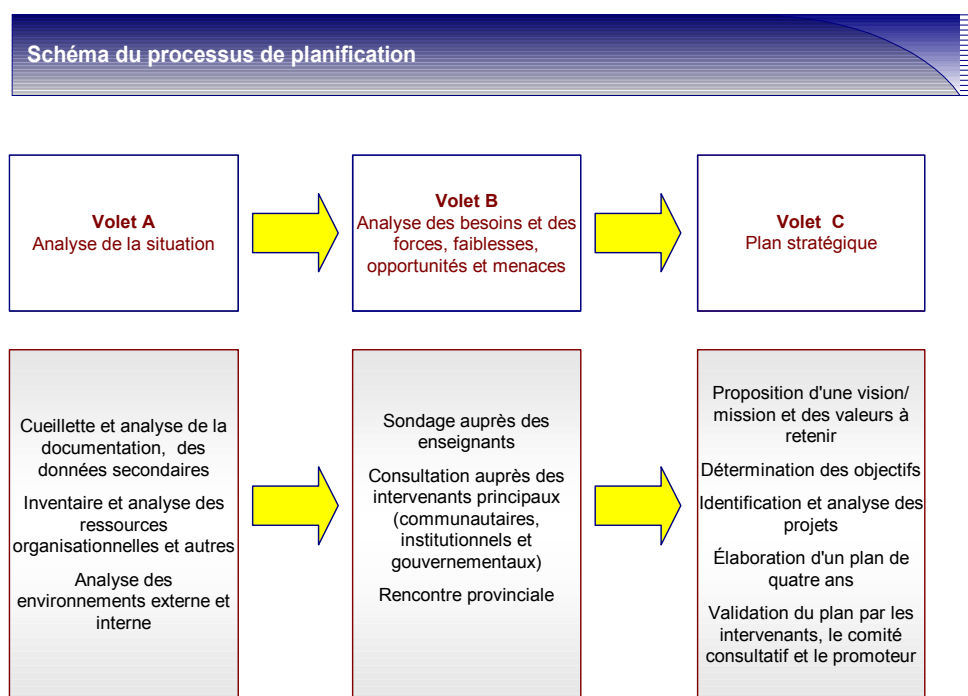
Schéma du processus de planification

Volet A
Analyse de la situation

Volet B
Analyse des besoins et des forces, faiblesses, opportunités et menaces

Volet C
Plan stratégique

Cueillette et analyse de la documentation, des données secondaires

Inventaire et analyse des ressources organisationnelles et autres

Analyse des environnements externe et interne

Sondage auprès des enseignants

Consultation auprès des intervenants principaux (communautaires, institutionnels et gouvernementaux)

Rencontre provinciale

Proposition d'une vision/ mission et des valeurs à retenir

Détermination des objectifs

Identification et analyse des projets

Élaboration d'un plan de quatre ans

Validation du plan par les intervenants, le comité consultatif et le promoteur